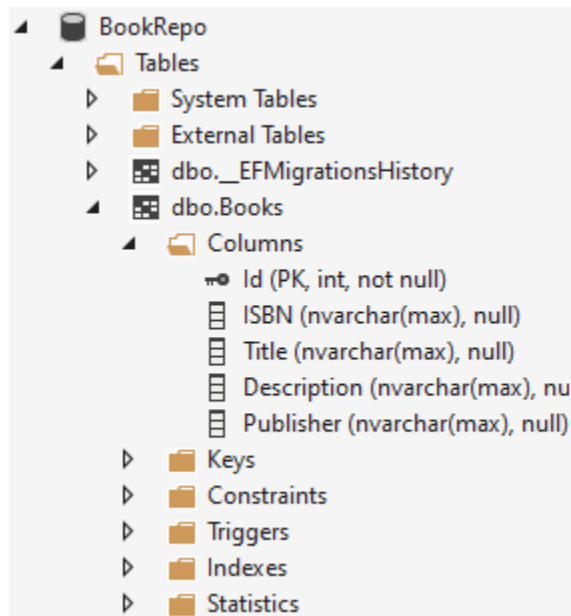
BookRepo
Tables
System Tables
External Tables
dbo.__EFMigrationsHistory
dbo.Books
Columns
Id (PK, int, not null)
ISBN (nvarchar(max), null)
Title (nvarchar(max), null)
Description (nvarchar(max), nu
Publisher (nvarchar(max), null)
Keys
Constraints
Triggers
Indexes
Statistics